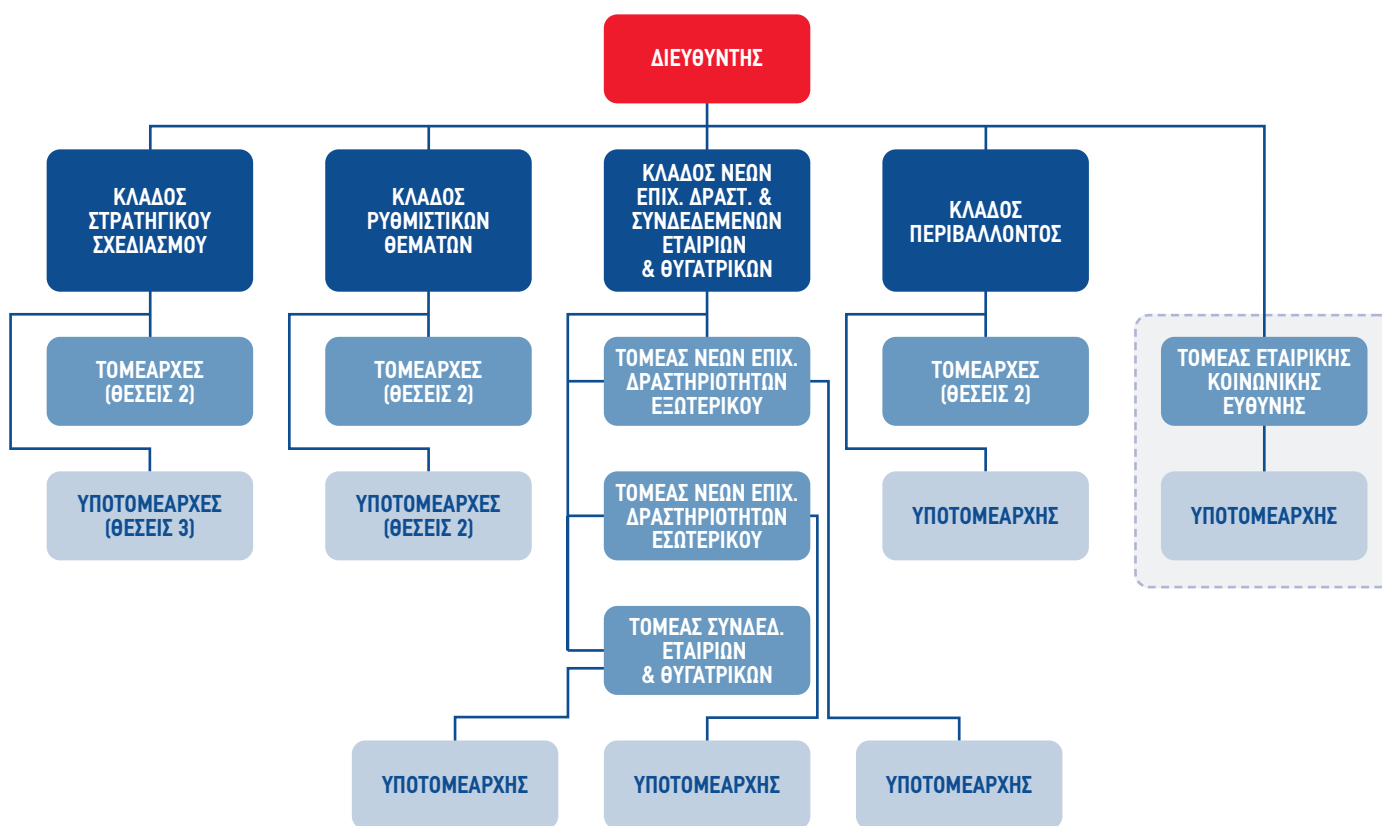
ΔΙΕΥΘΥΝΤΗΣ

ΚΛΑΔΟΣ ΣΤΡΑΤΗΓΙΚΟΥ ΣΧΕΔΙΑΣΜΟΥ

ΚΛΑΔΟΣ ΡΥΘΜΙΣΤΙΚΩΝ ΘΕΜΑΤΩΝ

ΚΛΑΔΟΣ ΝΕΩΝ ΕΠΙΧ. ΔΡΑΣΤ. & ΣΥΝΔΕΔΕΜΕΝΩΝ ΕΤΑΙΡΙΩΝ & ΘΥΓΑΤΡΙΚΩΝ

ΚΛΑΔΟΣ ΠΕΡΙΒΑΛΛΟΝΤΟΣ

ΤΟΜΕΑΡΧΕΣ (ΘΕΣΕΙΣ 2)

ΤΟΜΕΑΡΧΕΣ (ΘΕΣΕΙΣ 2)

ΤΟΜΕΑΣ ΝΕΩΝ ΕΠΙΧ. ΔΡΑΣΤΗΡΙΟΤΗΤΩΝ ΕΞΩΤΕΡΙΚΟΥ

ΤΟΜΕΑΡΧΕΣ (ΘΕΣΕΙΣ 2)

ΤΟΜΕΑΣ ΕΤΑΙΡΙΚΗΣ ΚΟΙΝΩΝΙΚΗΣ ΕΥΘΥΝΗΣ

ΥΠΟΤΟΜΕΑΡΧΕΣ (ΘΕΣΕΙΣ 3)

ΥΠΟΤΟΜΕΑΡΧΕΣ (ΘΕΣΕΙΣ 2)

ΤΟΜΕΑΣ ΝΕΩΝ ΕΠΙΧ. ΔΡΑΣΤΗΡΙΟΤΗΤΩΝ ΕΣΩΤΕΡΙΚΟΥ

ΥΠΟΤΟΜΕΑΡΧΗΣ

ΥΠΟΤΟΜΕΑΡΧΗΣ

ΤΟΜΕΑΣ ΣΥΝΔΕΔ. ΕΤΑΙΡΙΩΝ & ΘΥΓΑΤΡΙΚΩΝ

ΥΠΟΤΟΜΕΑΡΧΗΣ

ΥΠΟΤΟΜΕΑΡΧΗΣ

ΥΠΟΤΟΜΕΑΡΧΗΣ